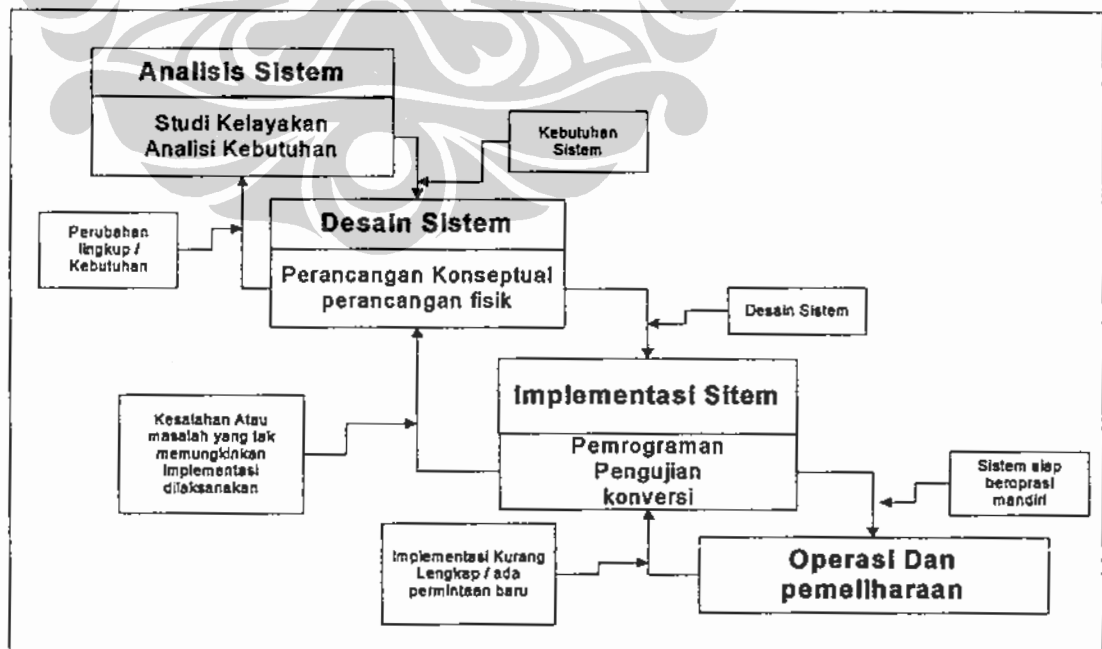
Analisis Sistem

Studi Kelayakan
Analisi Kebutuhan

Kebutuhan Sistem

Perubahan lingkup / Kebutuhan

Desain Sistem

Perancangan Konseptual
perancangan fisik

Desain Sistem

Kesalahan Atau masalah yang tak memungkinkan implementasi dilaksanakan

Implementasi Sitem

Pemrograman
Pengujian
konversi

Sistem siap beroprasi mandiri

Implementasi Kurang Lengkap / ada permintaan baru

Operasi Dan
pemeliharaan